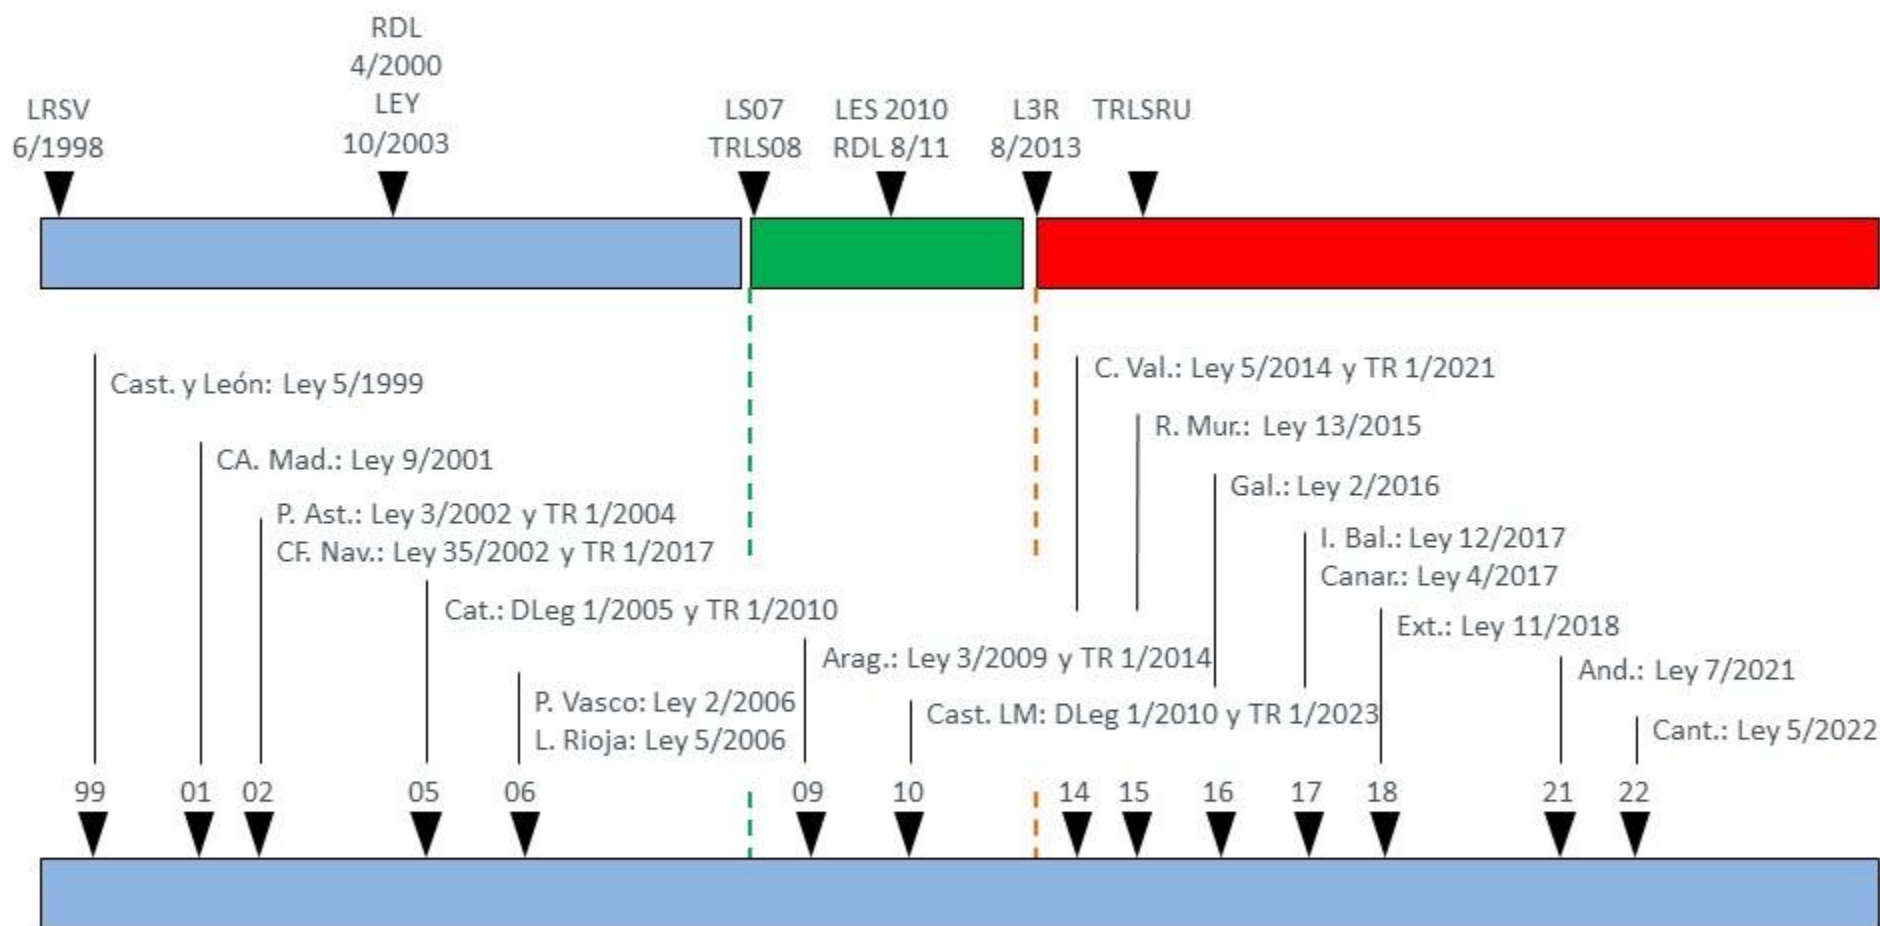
RDL
4/2000
LEY
10/2003

LRSV
6/1998

LS07
TRLS08

LES 2010
RDL 8/11

L3R
8/2013

TRLSRU

Cast. y León: Ley 5/1999

CA. Mad.: Ley 9/2001

P. Ast.: Ley 3/2002 y TR 1/2004
CF. Nav.: Ley 35/2002 y TR 1/2017

Cat.: DLeg 1/2005 y TR 1/2010

P. Vasco: Ley 2/2006
L. Rioja: Ley 5/2006

Arag.: Ley 3/2009 y TR 1/2014

Cast. LM: DLeg 1/2010 y TR 1/2023

C. Val.: Ley 5/2014 y TR 1/2021

R. Mur.: Ley 13/2015

Gal.: Ley 2/2016

I. Bal.: Ley 12/2017
Canar.: Ley 4/2017

Ext.: Ley 11/2018

And.: Ley 7/2021

Cant.: Ley 5/2022

99 01 02 05 06 09 10 14 15 16 17 18 21 22